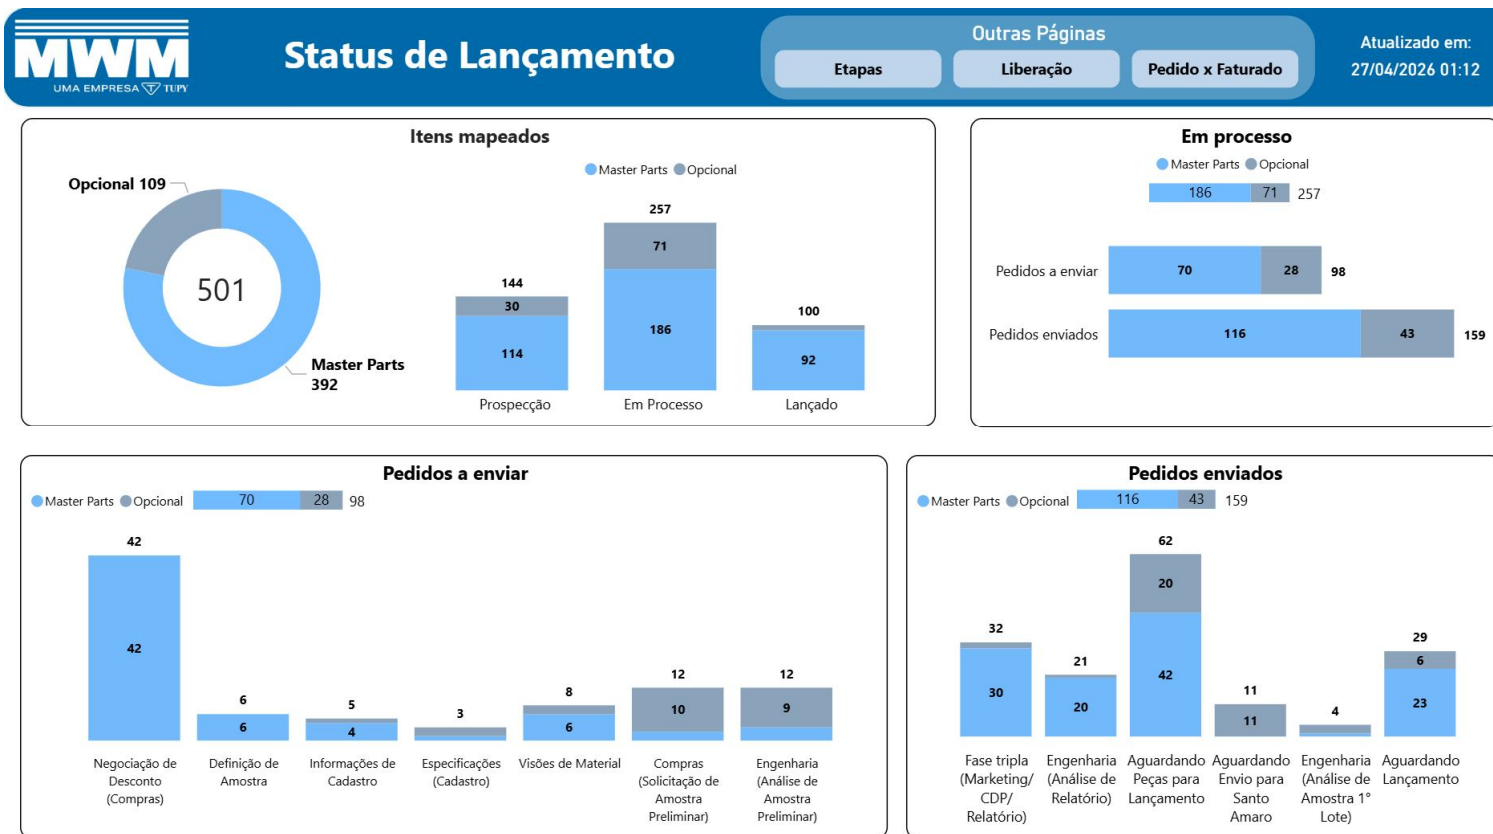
MWM
UMA EMPRESA TUPY

Status de Lançamento

Outras Páginas
Etapas
Liberação
Pedido x Faturado

Atualizado em:
27/04/2026 01:12

Itens mapeados
Opcional 109
501
Master Parts 392
Master Parts Opcional
144
30
114
Prospecção
257
71
186
Em Processo
100
92
Lançado

Em processo
Master Parts Opcional
186 71 257
Pedidos a enviar 70 28 98
Pedidos enviados 116 43 159

Pedidos a enviar
Master Parts Opcional 70 28 98
42
42
Negociação de Desconto (Compras)
6
6
Definição de Amostra
5
4
Informações de Cadastro
3
Especificações (Cadastro)
8
6
Visões de Material
12
10
Compras (Solicitação de Amostra Preliminar)
12
9
Engenharia (Análise de Amostra Preliminar)

Pedidos enviados
Master Parts Opcional 116 43 159
32
30
Fase tripla (Marketing/ CDP/ Relatório)
21
20
Engenharia (Análise de Relatório)
62
20
42
Aguardando Peças para Lançamento
11
11
Aguardando Envio para Santo Amaro
4
Engenharia (Análise de Amostra 1° Lote)
29
6
23
Aguardando Lançamento